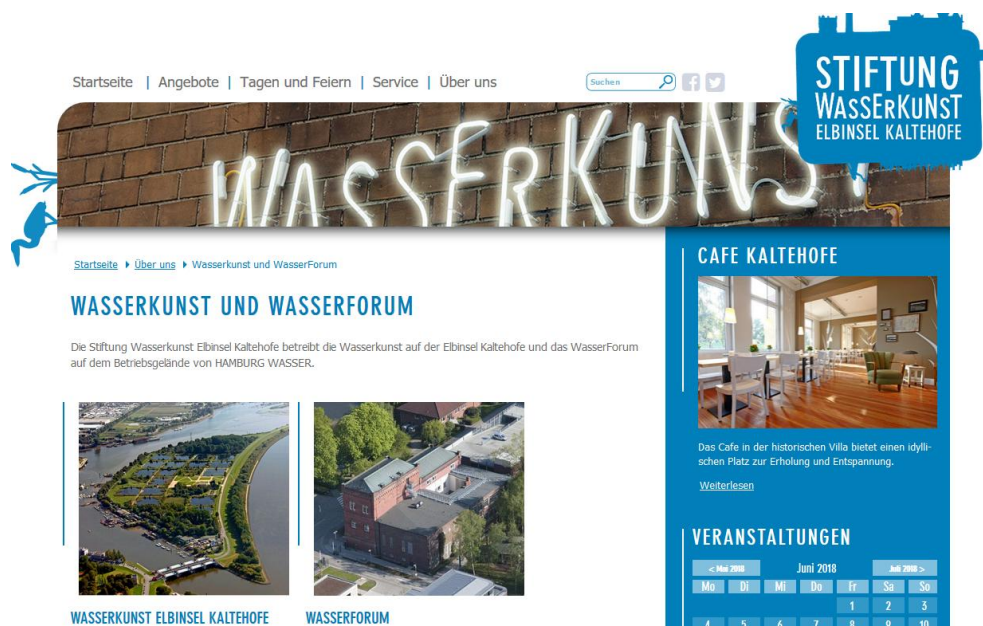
Startseite | Angebote | Tagen und Feiern | Service | Über uns

Suchen

STIFTUNG WASSERKUNST ELBINSEL KALTEHOFE

WASSERKUNST

Startseite ▸ Über uns ▸ Wasserkunst und WasserForum

WASSERKUNST UND WASSERFORUM

Die Stiftung Wasserkunst Elbinsel Kaltehofe betreibt die Wasserkunst auf der Elbinsel Kaltehofe und das WasserForum auf dem Betriebsgelände von HAMBURG WASSER.

WASSERKUNST ELBINSEL KALTEHOFE

WASSERFORUM

CAFE KALTEHOFE

Das Cafe in der historischen Villa bietet einen idyllischen Platz zur Erholung und Entspannung.

Weiterlesen

VERANSTALTUNGEN

| < Mai 2018 | Juni 2018 | Juli 2018 > |
|---|---|---|

| Mo | Di | Mi | Do | Fr | Sa | So |
|---|---|---|---|---|---|---|
| | | | | 1 | 2 | 3 |
| 4 | 5 | 6 | 7 | 8 | 9 | 10 |